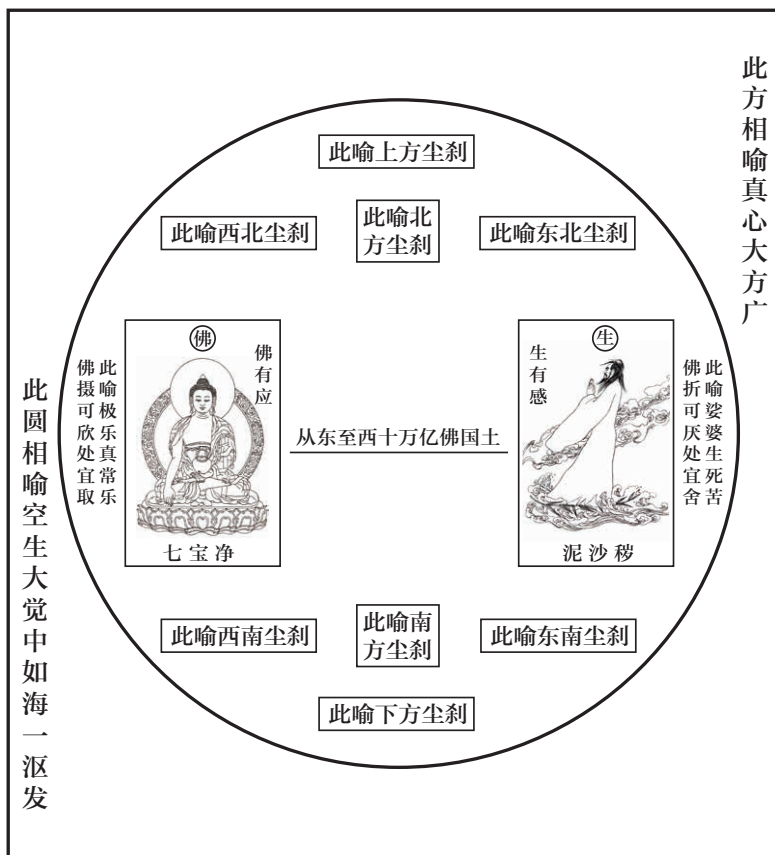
此方相喻真心大方广

此喻上方尘剎

此喻西北尘剎

此喻北方尘剎

此喻东北尘剎

佛

佛有应

此喻极乐真常乐

佛摄可欣处宜取

七宝净

从东至西十万亿佛国土

生

生有感

此喻娑婆生死苦

佛折可厌处宜舍

泥沙秽

此圆相喻空生大觉中如海一沤发

此喻西南尘剎

此喻南方尘剎

此喻东南尘剎

此喻下方尘剎